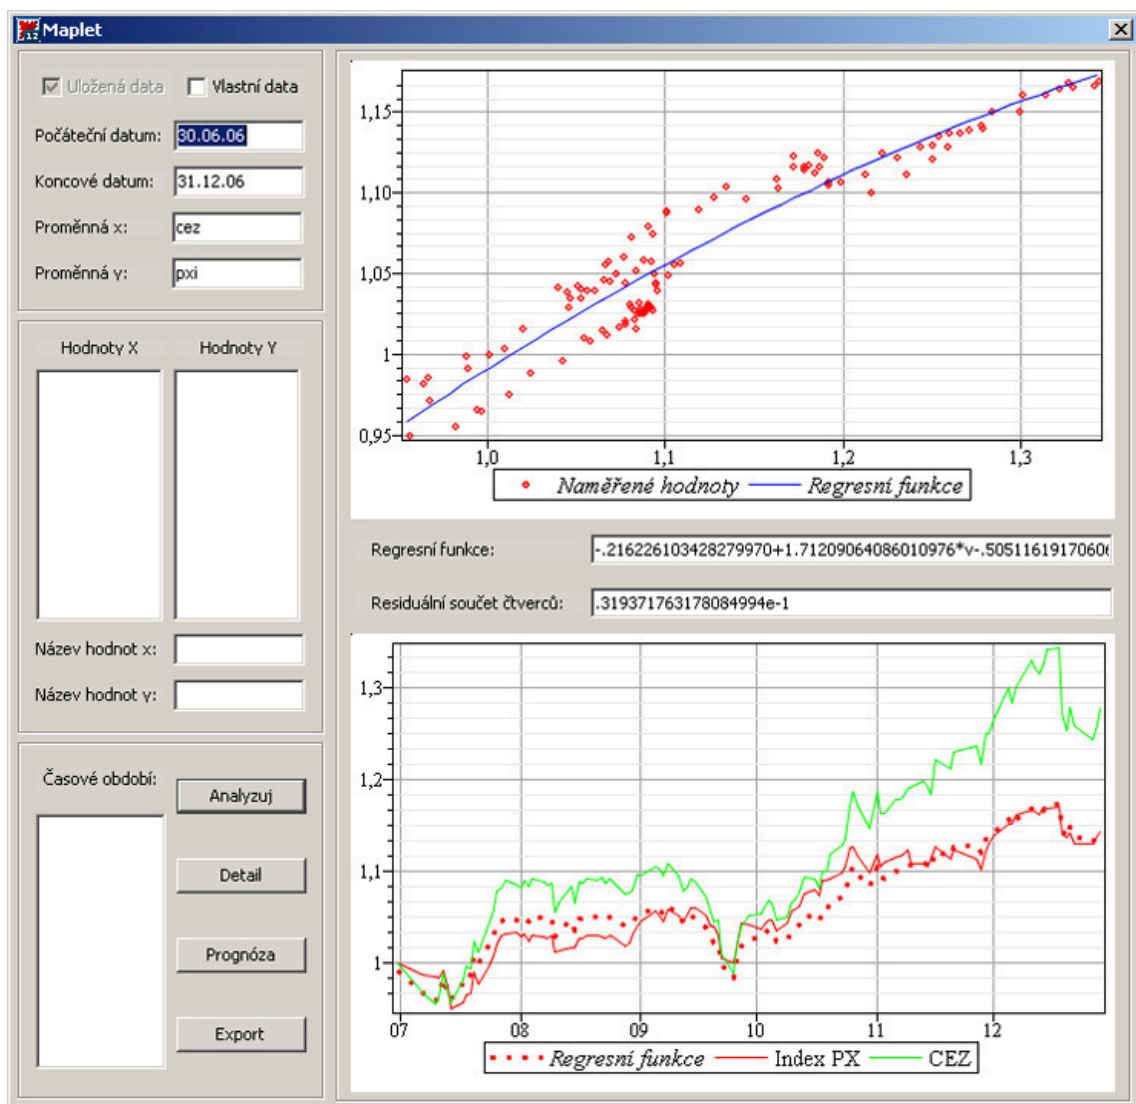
Maplet

Uložená data
Vlastní data

Počáteční datum: 30.06.06
Koncové datum: 31.12.06
Proměnná x: cez
Proměnná y: pxi

Hodnoty X
Hodnoty Y

Název hodnot x:
Název hodnot y:

Časové období:
Analyzuj
Detail
Prognóza
Export

1,15
1,10
1,05
1
0,95
1,0
1,1
1,2
1,3
Naměřené hodnoty
Regresní funkce

Regresní funkce: -.216226103428279970+1.71209064086010976*v-.5051161917060
Residuální součet čtverců: .319371763178084994e-1

1,3
1,2
1,1
1
07
08
09
10
11
12
Regresní funkce
Index PX
CEZ